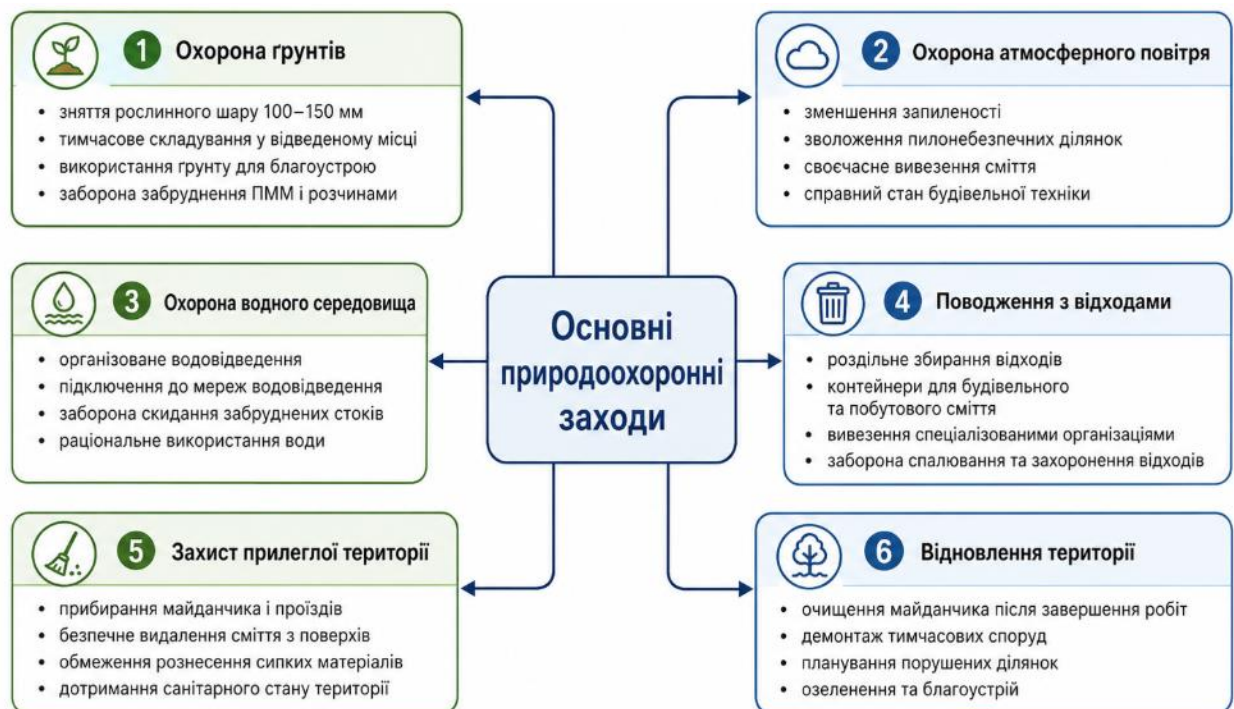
Основні природоохоронні заходи

1 Охорона ґрунтів
- зняття рослинного шару 100–150 мм
- тимчасове складування у відведеному місці
- використання грунту для благоустрою
- заборона забруднення ПММ і розчинами

2 Охорона атмосферного повітря
- зменшення запиленості
- зволоження пилонебезпечних ділянок
- своєчасне вивезення сміття
- справний стан будівельної техніки

3 Охорона водного середовища
- організоване водовідведення
- підключення до мереж водовідведення
- заборона скидання забруднених стоків
- раціональне використання води

4 Поводження з відходами
- роздільне збирання відходів
- контейнери для будівельного та побутового сміття
- вивезення спеціалізованими організаціями
- заборона спалювання та захоронення відходів

5 Захист прилеглої території
- прибирання майданчика і проїздів
- безпечне видалення сміття з поверхів
- обмеження рознесення сипких матеріалів
- дотримання санітарного стану території

6 Відновлення території
- очищення майданчика після завершення робіт
- демонтаж тимчасових споруд
- планування порушених ділянок
- озеленення та благустрій